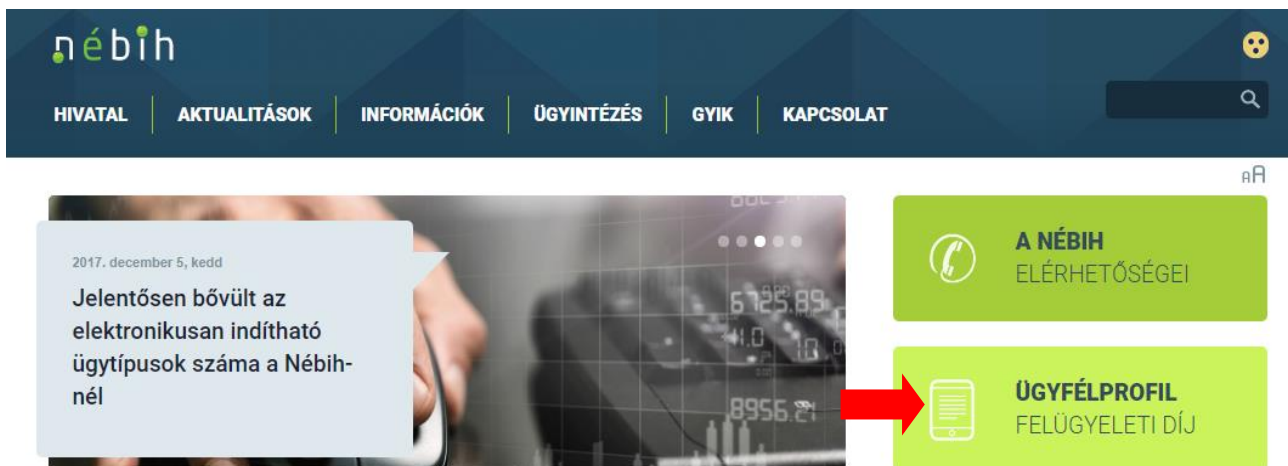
nébih

HIVATAL AKTUALITÁSOK INFORMÁCIÓK ÜGYINTÉZÉS GYIK KAPCSOLAT

aA

2017. december 5, kedd

Jelentősen bővült az elektronikusan indítható ügytípusok száma a Nébih-nél

6725.89

8956.21

A NÉBIH ELÉRHETŐSÉGEI

ÜGYFÉLPROFIL FELÜGYELETI DÍJ